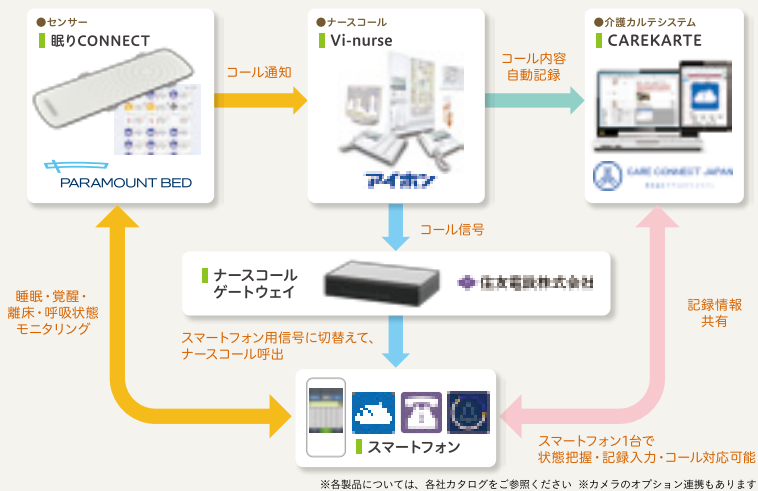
●センサー
眠りCONNECT

PARAMOUNT BED

コール通知

●ナースコール
Vi-nurse

アイホン

コール内容
自動記録

●介護カルテシステム
CAREKARTE

CARE CONNECT JAPAN

コール信号

ナースコール
ゲートウェイ

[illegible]

睡眠・覚醒・
離床・呼吸状態
モニタリング

スマートフォン用信号に切替えて、
ナースコール呼出

記録情報
共有

スマートフォン

スマートフォン1台で
状態把握・記録入力・コール対応可能

※各製品については、各社カタログをご参照ください ※カメラのオプション連携もあります